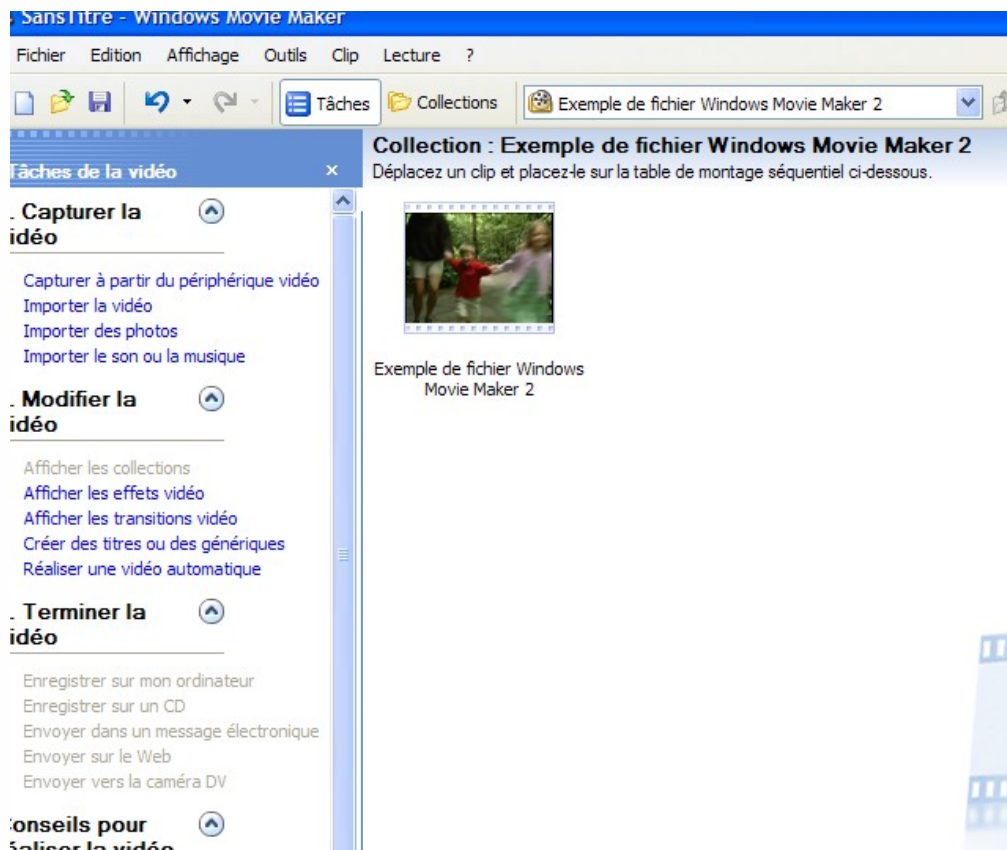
SansTitre - Windows Movie Maker

Fichier Edition Affichage Outils Clip Lecture ?

Tâches Collections Exemple de fichier Windows Movie Maker 2

Tâches de la vidéo ×

. Capturer la vidéo

Capturer à partir du périphérique vidéo
Importer la vidéo
Importer des photos
Importer le son ou la musique

. Modifier la vidéo

Afficher les collections
Afficher les effets vidéo
Afficher les transitions vidéo
Créer des titres ou des génériques
Réaliser une vidéo automatique

. Terminer la vidéo

Enregistrer sur mon ordinateur
Enregistrer sur un CD
Envoyer dans un message électronique
Envoyer sur le Web
Envoyer vers la caméra DV

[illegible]onseils pour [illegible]éaliser la vidéo

Collection : Exemple de fichier Windows Movie Maker 2
Déplacez un clip et placez-le sur la table de montage séquentiel ci-dessous.

Exemple de fichier Windows Movie Maker 2